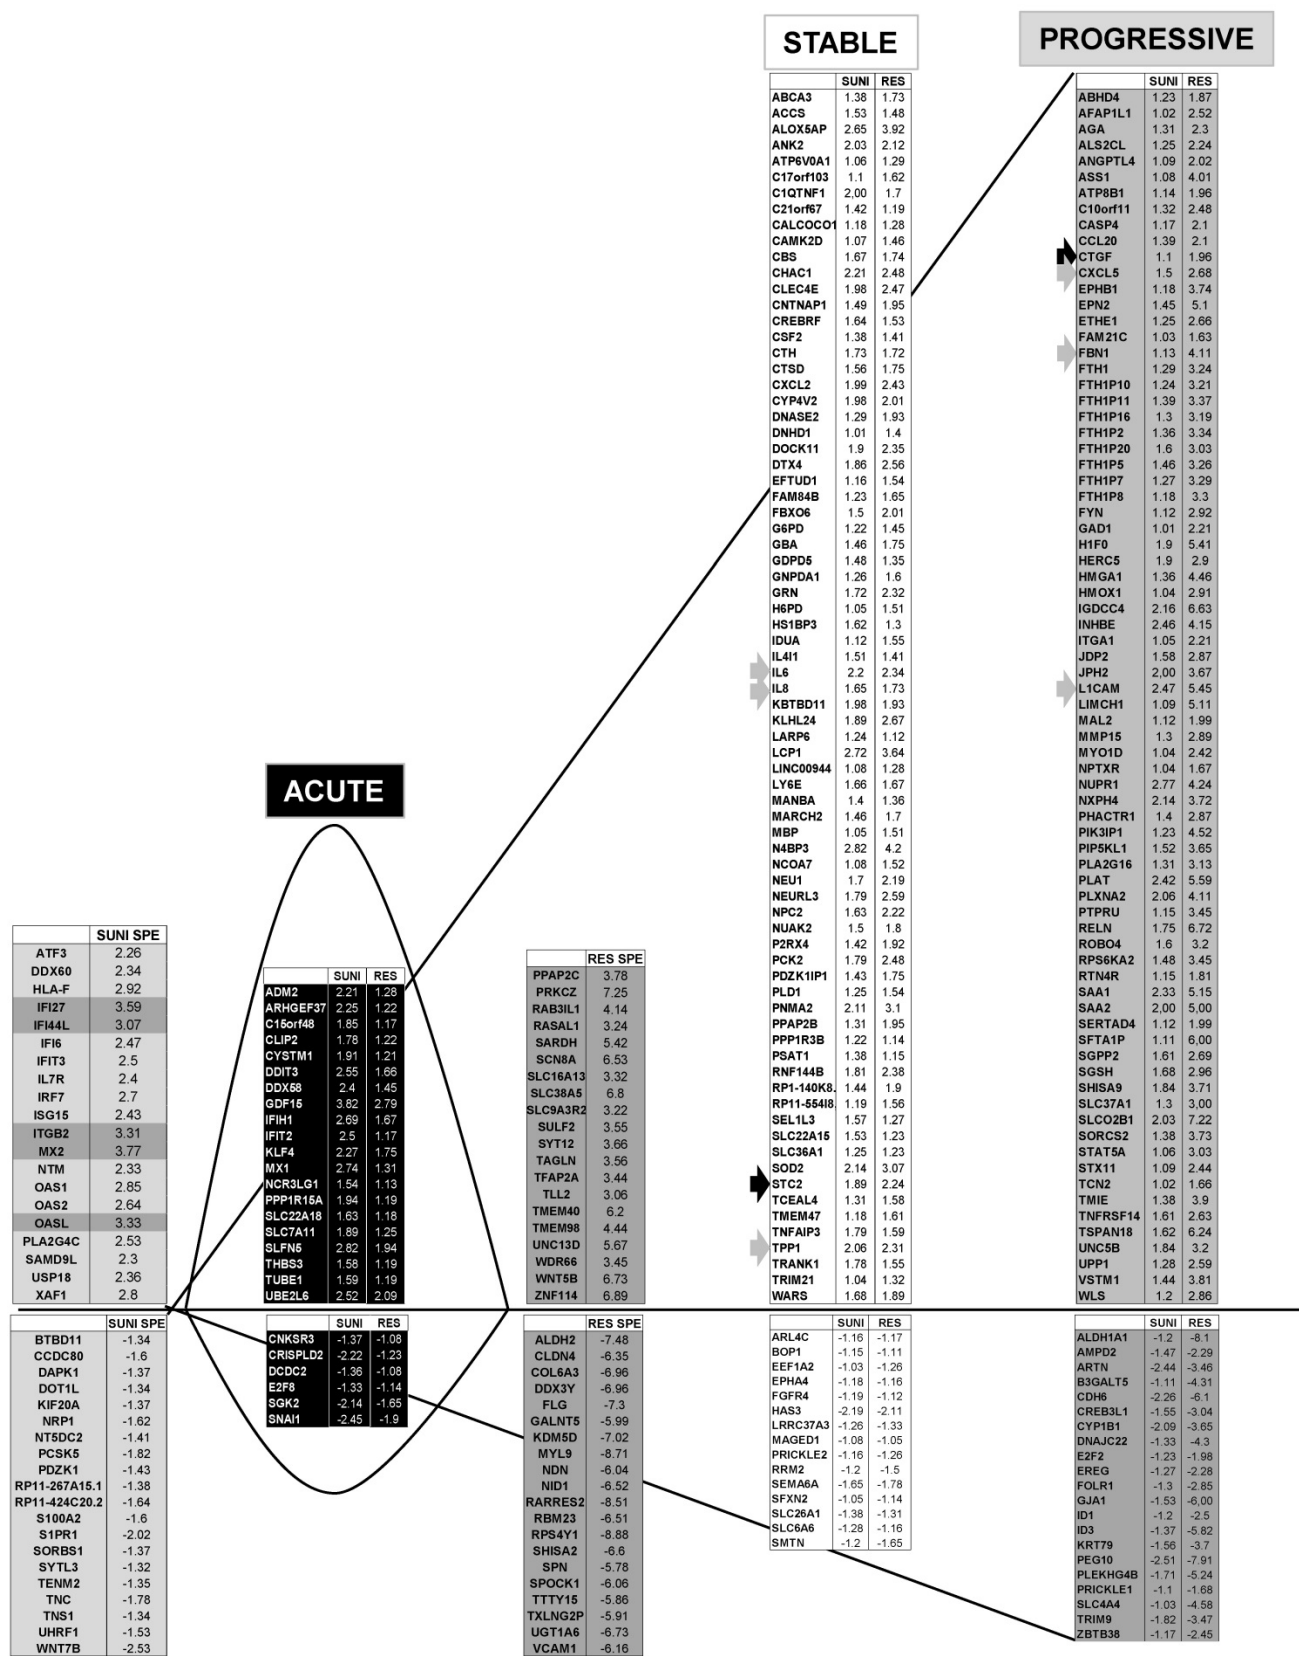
STABLE

PROGRESSIVE

| | SUNI | RES |
|---|---|---|
| ABCA3 | 1.38 | 1.73 |
| ACCS | 1.53 | 1.48 |
| ALOX5AP | 2.65 | 3.92 |
| ANK2 | 2.03 | 2.12 |
| ATP6V0A1 | 1.06 | 1.29 |
| C17orf103 | 1.1 | 1.62 |
| C1QTNF1 | 2,00 | 1.7 |
| C21orf67 | 1.42 | 1.19 |
| CALCOCO1 | 1.18 | 1.28 |
| CAMK2D | 1.07 | 1.46 |
| CBS | 1.67 | 1.74 |
| CHAC1 | 2.21 | 2.48 |
| CLEC4E | 1.98 | 2.47 |
| CNTNAP1 | 1.49 | 1.95 |
| CREBRF | 1.64 | 1.53 |
| CSF2 | 1.38 | 1.41 |
| CTH | 1.73 | 1.72 |
| CTSD | 1.56 | 1.75 |
| CXCL2 | 1.99 | 2.43 |
| CYP4V2 | 1.98 | 2.01 |
| DNASE2 | 1.29 | 1.93 |
| DNHD1 | 1.01 | 1.4 |
| DOCK11 | 1.9 | 2.35 |
| DTX4 | 1.86 | 2.56 |
| EFTUD1 | 1.16 | 1.54 |
| FAM84B | 1.23 | 1.65 |
| FBXO6 | 1.5 | 2.01 |
| G6PD | 1.22 | 1.45 |
| GBA | 1.46 | 1.75 |
| GDPD5 | 1.48 | 1.35 |
| GNPDA1 | 1.26 | 1.6 |
| GRN | 1.72 | 2.32 |
| H6PD | 1.05 | 1.51 |
| HS1BP3 | 1.62 | 1.3 |
| IDUA | 1.12 | 1.55 |
| IL4I1 | 1.51 | 1.41 |
| IL6 | 2.2 | 2.34 |
| IL8 | 1.65 | 1.73 |
| KBTBD11 | 1.98 | 1.93 |
| KLHL24 | 1.89 | 2.67 |
| LARP6 | 1.24 | 1.12 |
| LCP1 | 2.72 | 3.64 |
| LINC00944 | 1.08 | 1.28 |
| LY6E | 1.66 | 1.67 |
| MANBA | 1.4 | 1.36 |
| MARCH2 | 1.46 | 1.7 |
| MBP | 1.05 | 1.51 |
| N4BP3 | 2.82 | 4.2 |
| NCOA7 | 1.08 | 1.52 |
| NEU1 | 1.7 | 2.19 |
| NEURL3 | 1.79 | 2.59 |
| NPC2 | 1.63 | 2.22 |
| NUAK2 | 1.5 | 1.8 |
| P2RX4 | 1.42 | 1.92 |
| PCK2 | 1.79 | 2.48 |
| PDZK1IP1 | 1.43 | 1.75 |
| PLD1 | 1.25 | 1.54 |
| PNMA2 | 2.11 | 3.1 |
| PPAP2B | 1.31 | 1.95 |
| PPP1R3B | 1.22 | 1.14 |
| PSAT1 | 1.38 | 1.15 |
| RNF144B | 1.81 | 2.38 |
| RP1-140K8. | 1.44 | 1.9 |
| RP11-554I8. | 1.19 | 1.56 |
| SEL1L3 | 1.57 | 1.27 |
| SLC22A15 | 1.53 | 1.23 |
| SLC36A1 | 1.25 | 1.23 |
| SOD2 | 2.14 | 3.07 |
| STC2 | 1.89 | 2.24 |
| TCEAL4 | 1.31 | 1.58 |
| TMEM47 | 1.18 | 1.61 |
| TNFAIP3 | 1.79 | 1.59 |
| TPP1 | 2.06 | 2.31 |
| TRANK1 | 1.78 | 1.55 |
| TRIM21 | 1.04 | 1.32 |
| WARS | 1.68 | 1.89 |

| | SUNI | RES |
|---|---|---|
| ABHD4 | 1.23 | 1.87 |
| AFAP1L1 | 1.02 | 2.52 |
| AGA | 1.31 | 2.3 |
| ALS2CL | 1.25 | 2.24 |
| ANGPTL4 | 1.09 | 2.02 |
| ASS1 | 1.08 | 4.01 |
| ATP8B1 | 1.14 | 1.96 |
| C10orf11 | 1.32 | 2.48 |
| CASP4 | 1.17 | 2.1 |
| CCL20 | 1.39 | 2.1 |
| CTGF | 1.1 | 1.96 |
| CXCL5 | 1.5 | 2.68 |
| EPHB1 | 1.18 | 3.74 |
| EPN2 | 1.45 | 5.1 |
| ETHE1 | 1.25 | 2.66 |
| FAM21C | 1.03 | 1.63 |
| FBN1 | 1.13 | 4.11 |
| FTH1 | 1.29 | 3.24 |
| FTH1P10 | 1.24 | 3.21 |
| FTH1P11 | 1.39 | 3.37 |
| FTH1P16 | 1.3 | 3.19 |
| FTH1P2 | 1.36 | 3.34 |
| FTH1P20 | 1.6 | 3.03 |
| FTH1P5 | 1.46 | 3.26 |
| FTH1P7 | 1.27 | 3.29 |
| FTH1P8 | 1.18 | 3.3 |
| FYN | 1.12 | 2.92 |
| GAD1 | 1.01 | 2.21 |
| H1F0 | 1.9 | 5.41 |
| HERC5 | 1.9 | 2.9 |
| HMGA1 | 1.36 | 4.46 |
| HMOX1 | 1.04 | 2.91 |
| IGDCC4 | 2.16 | 6.63 |
| INHBE | 2.46 | 4.15 |
| ITGA1 | 1.05 | 2.21 |
| JDP2 | 1.58 | 2.87 |
| JPH2 | 2,00 | 3.67 |
| L1CAM | 2.47 | 5.45 |
| LIMCH1 | 1.09 | 5.11 |
| MAL2 | 1.12 | 1.99 |
| MMP15 | 1.3 | 2.89 |
| MYO1D | 1.04 | 2.42 |
| NPTXR | 1.04 | 1.67 |
| NUPR1 | 2.77 | 4.24 |
| NXPH4 | 2.14 | 3.72 |
| PHACTR1 | 1.4 | 2.87 |
| PIK3IP1 | 1.23 | 4.52 |
| PIP5KL1 | 1.52 | 3.65 |
| PLA2G16 | 1.31 | 3.13 |
| PLAT | 2.42 | 5.59 |
| PLXNA2 | 2.06 | 4.11 |
| PTPRU | 1.15 | 3.45 |
| RELN | 1.75 | 6.72 |
| ROBO4 | 1.6 | 3.2 |
| RPS6KA2 | 1.48 | 3.45 |
| RTN4R | 1.15 | 1.81 |
| SAA1 | 2.33 | 5.15 |
| SAA2 | 2,00 | 5,00 |
| SERTAD4 | 1.12 | 1.99 |
| SFTA1P | 1.11 | 6,00 |
| SGPP2 | 1.61 | 2.69 |
| SGSH | 1.68 | 2.96 |
| SHISA9 | 1.84 | 3.71 |
| SLC37A1 | 1.3 | 3,00 |
| SLCO2B1 | 2.03 | 7.22 |
| SORCS2 | 1.38 | 3.73 |
| STAT5A | 1.06 | 3.03 |
| STX11 | 1.09 | 2.44 |
| TCN2 | 1.02 | 1.66 |
| TMIE | 1.38 | 3.9 |
| TNFRSF14 | 1.61 | 2.63 |
| TSPAN18 | 1.62 | 6.24 |
| UNC5B | 1.84 | 3.2 |
| UPP1 | 1.28 | 2.59 |
| VSTM1 | 1.44 | 3.81 |
| WLS | 1.2 | 2.86 |

ACUTE

| | SUNI SPE |
|---|---|
| ATF3 | 2.26 |
| DDX60 | 2.34 |
| HLA-F | 2.92 |
| IFI27 | 3.59 |
| IFI44L | 3.07 |
| IFI6 | 2.47 |
| IFIT3 | 2.5 |
| IL7R | 2.4 |
| IRF7 | 2.7 |
| ISG15 | 2.43 |
| ITGB2 | 3.31 |
| MX2 | 3.77 |
| NTM | 2.33 |
| OAS1 | 2.85 |
| OAS2 | 2.64 |
| OASL | 3.33 |
| PLA2G4C | 2.53 |
| SAMD9L | 2.3 |
| USP18 | 2.36 |
| XAF1 | 2.8 |

| | SUNI | RES |
|---|---|---|
| ADM2 | 2.21 | 1.28 |
| ARHGEF37 | 2.25 | 1.22 |
| C15orf48 | 1.85 | 1.17 |
| CLIP2 | 1.78 | 1.22 |
| CYSTM1 | 1.91 | 1.21 |
| DDIT3 | 2.55 | 1.66 |
| DDX58 | 2.4 | 1.45 |
| GDF15 | 3.82 | 2.79 |
| IFIH1 | 2.69 | 1.67 |
| IFIT2 | 2.5 | 1.17 |
| KLF4 | 2.27 | 1.75 |
| MX1 | 2.74 | 1.31 |
| NCR3LG1 | 1.54 | 1.13 |
| PPP1R15A | 1.94 | 1.19 |
| SLC22A18 | 1.63 | 1.18 |
| SLC7A11 | 1.89 | 1.25 |
| SLFN5 | 2.82 | 1.94 |
| THBS3 | 1.58 | 1.19 |
| TUBE1 | 1.59 | 1.19 |
| UBE2L6 | 2.52 | 2.09 |

| | RES SPE |
|---|---|
| PPAP2C | 3.78 |
| PRKCZ | 7.25 |
| RAB3IL1 | 4.14 |
| RASAL1 | 3.24 |
| SARDH | 5.42 |
| SCN8A | 6.53 |
| SLC16A13 | 3.32 |
| SLC38A5 | 6.8 |
| SLC9A3R2 | 3.22 |
| SULF2 | 3.55 |
| SYT12 | 3.66 |
| TAGLN | 3.56 |
| TFAP2A | 3.44 |
| TLL2 | 3.06 |
| TMEM40 | 6.2 |
| TMEM98 | 4.44 |
| UNC13D | 5.67 |
| WDR66 | 3.45 |
| WNT5B | 6.73 |
| ZNF114 | 6.89 |

| | SUNI SPE |
|---|---|
| BTBD11 | -1.34 |
| CCDC80 | -1.6 |
| DAPK1 | -1.37 |
| DOT1L | -1.34 |
| KIF20A | -1.37 |
| NRP1 | -1.62 |
| NT5DC2 | -1.41 |
| PCSK5 | -1.82 |
| PDZK1 | -1.43 |
| RP11-267A15.1 | -1.38 |
| RP11-424C20.2 | -1.64 |
| S100A2 | -1.6 |
| S1PR1 | -2.02 |
| SORBS1 | -1.37 |
| SYTL3 | -1.32 |
| TENM2 | -1.35 |
| TNC | -1.78 |
| TNS1 | -1.34 |
| UHRF1 | -1.53 |
| WNT7B | -2.53 |

| | SUNI | RES |
|---|---|---|
| CNKSR3 | -1.37 | -1.08 |
| CRISPLD2 | -2.22 | -1.23 |
| DCDC2 | -1.36 | -1.08 |
| E2F8 | -1.33 | -1.14 |
| SGK2 | -2.14 | -1.65 |
| SNAI1 | -2.45 | -1.9 |

| | RES SPE |
|---|---|
| ALDH2 | -7.48 |
| CLDN4 | -6.35 |
| COL6A3 | -6.96 |
| DDX3Y | -6.96 |
| FLG | -7.3 |
| GALNT5 | -5.99 |
| KDM5D | -7.02 |
| MYL9 | -8.71 |
| NDN | -6.04 |
| NID1 | -6.52 |
| RARRES2 | -8.51 |
| RBM23 | -6.51 |
| RPS4Y1 | -8.88 |
| SHISA2 | -6.6 |
| SPN | -5.78 |
| SPOCK1 | -6.06 |
| TTTY15 | -5.86 |
| TXLNG2P | -5.91 |
| UGT1A6 | -6.73 |
| VCAM1 | -6.16 |

| | SUNI | RES |
|---|---|---|
| ARL4C | -1.16 | -1.17 |
| BOP1 | -1.15 | -1.11 |
| EEF1A2 | -1.03 | -1.26 |
| EPHA4 | -1.18 | -1.16 |
| FGFR4 | -1.19 | -1.12 |
| HAS3 | -2.19 | -2.11 |
| LRRC37A3 | -1.26 | -1.33 |
| MAGED1 | -1.08 | -1.05 |
| PRICKLE2 | -1.16 | -1.26 |
| RRM2 | -1.2 | -1.5 |
| SEMA6A | -1.65 | -1.78 |
| SFXN2 | -1.05 | -1.14 |
| SLC26A1 | -1.38 | -1.31 |
| SLC6A6 | -1.28 | -1.16 |
| SMTN | -1.2 | -1.65 |

| | SUNI | RES |
|---|---|---|
| ALDH1A1 | -1.2 | -8.1 |
| AMPD2 | -1.47 | -2.29 |
| ARTN | -2.44 | -3.46 |
| B3GALT5 | -1.11 | -4.31 |
| CDH6 | -2.26 | -6.1 |
| CREB3L1 | -1.55 | -3.04 |
| CYP1B1 | -2.09 | -3.65 |
| DNAJC22 | -1.33 | -4.3 |
| E2F2 | -1.23 | -1.98 |
| EREG | -1.27 | -2.28 |
| FOLR1 | -1.3 | -2.85 |
| GJA1 | -1.53 | -6,00 |
| ID1 | -1.2 | -2.5 |
| ID3 | -1.37 | -5.82 |
| KRT79 | -1.56 | -3.7 |
| PEG10 | -2.51 | -7.91 |
| PLEKHG4B | -1.71 | -5.24 |
| PRICKLE1 | -1.1 | -1.68 |
| SLC4A4 | -1.03 | -4.58 |
| TRIM9 | -1.82 | -3.47 |
| ZBTB38 | -1.17 | -2.45 |